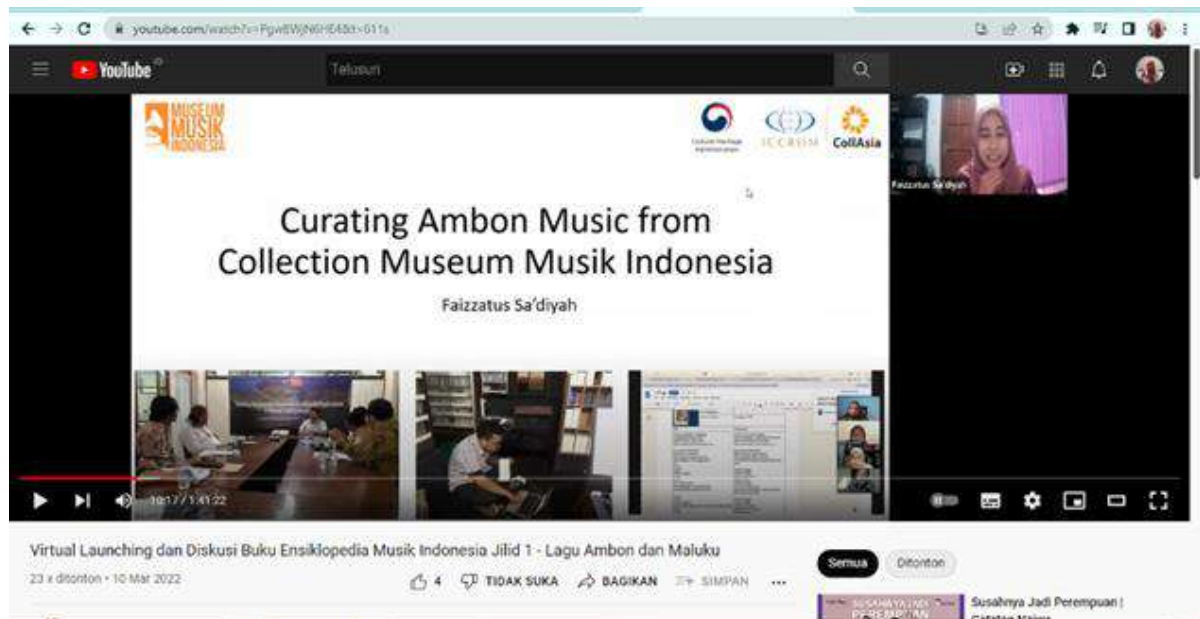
youtube.com/watch?v=PgwBWjN6HE4&t=611s

YouTube

Telusuri

MUSEUM MUSIK INDONESIA

ICCROM CollAsia

Curating Ambon Music from Collection Museum Musik Indonesia

Faizzatus Sa'diyah

Faizzatus Sa'diyah

10:17 / 1:41:22

Virtual Launching dan Diskusi Buku Ensiklopedia Musik Indonesia Jilid 1 - Lagu Ambon dan Maluku

23 x ditonton • 10 Mar 2022

4 TIDAK SUKA BAGIKAN SIMPAN ...

Semua Ditonton

Susahnya Jadi Perempuan | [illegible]